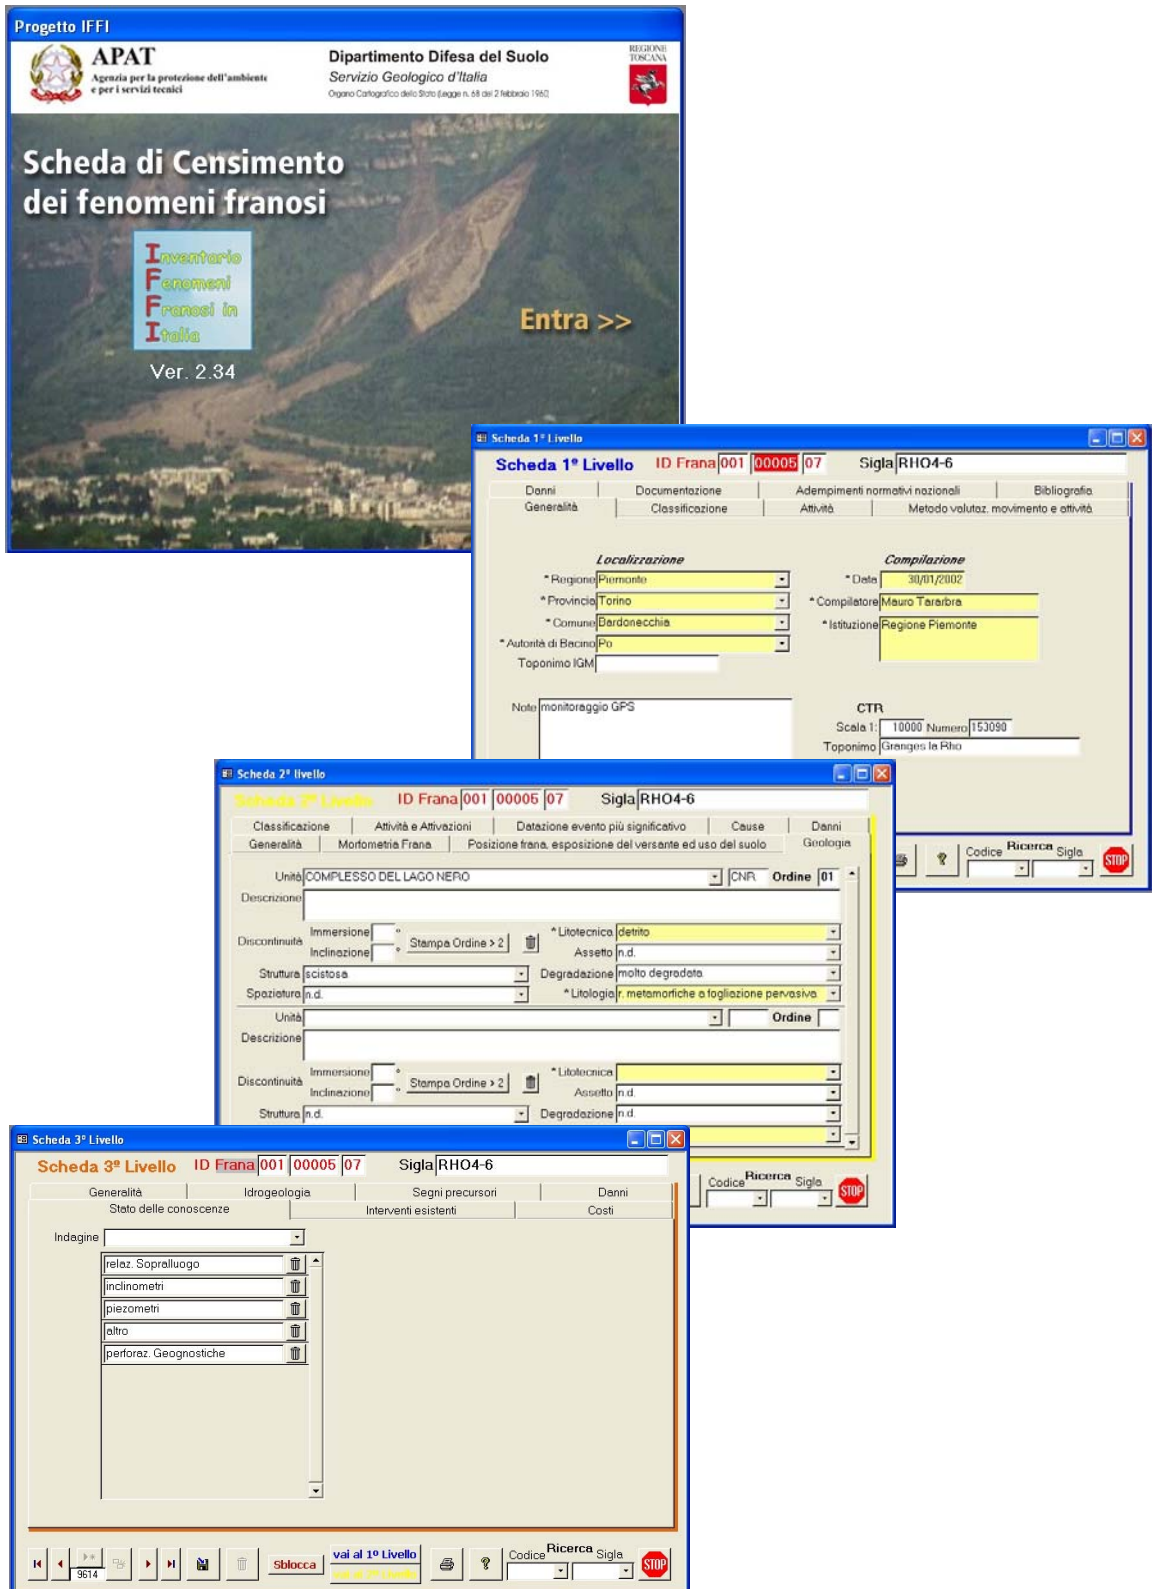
Progetto IFFI

APAT
Agenzia per la protezione dell'ambiente e per i servizi tecnici

Dipartimento Difesa del Suolo
Servizio Geologico d'Italia
Organo Cartografico dello Stato (Legge n. 68 del 2 febbraio 1960)

REGIONE TOSCANA

Scheda di Censimento dei fenomeni franosi

Inventario
Fenomeni
Franosi in
Italia

Ver. 2.34

Entra >>

Scheda 1° Livello

Scheda 1° Livello  ID Frana 001 00005 07  Sigla RHO4-6

Danni | Documentazione | Adempimenti normativi nazionali | Bibliografia
Generalità | Classificazione | Attività | Metodo valutaz. movimento e attività

Localizzazione
* Regione Piemonte
* Provincia Torino
* Comune Bardonecchia
* Autorità di Bacino Po
Toponimo IGM

Compilazione
* Data 30/01/2002
* Compilatore Mauro Tarabra
* Istituzione Regione Piemonte

Note monitoraggio GPS

CTR
Scala 1: 10000 Numero 153090
Toponimo Granges la Rho

Codice Ricerca Sigla
STOP

Scheda 2° livello

Scheda 2° Livello  ID Frana 001 00005 07  Sigla RHO4-6

Classificazione | Attività e Attivazioni | Datazione evento più significativo | Cause | Danni
Generalità | Morfometria Frana | Posizione frana, esposizione del versante ed uso del suolo | Geologia

Unità COMPLESSO DEL LAGO NERO  CNR  Ordine 01
Descrizione
Discontinuità  Immersione °  Inclinazione °  Stampa Ordine > 2
* Litotecnica detrito
Assetto n.d.
Struttura scistosa  Degradazione molto degradata
Spaziatura n.d.  * Litologia r. metamorfiche a fogliazione pervasiva
Unità  Ordine
Descrizione
Discontinuità  Immersione °  Inclinazione °  Stampa Ordine > 2
* Litotecnica
Assetto n.d.
Struttura n.d.  Degradazione n.d.

Codice Ricerca Sigla
STOP

Scheda 3° Livello

Scheda 3ª Livello  ID Frana 001 00005 07  Sigla RHO4-6

Generalità | Idrogeologia | Segni precursori | Danni
Stato delle conoscenze | Interventi esistenti | Costi

Indagine
relaz. Sopralluogo
inclinometri
piezometri
altro
perforaz. Geognostiche

9614
Sblocca
vai al 1° Livello
vai al 2° Livello
Codice Ricerca Sigla
STOP